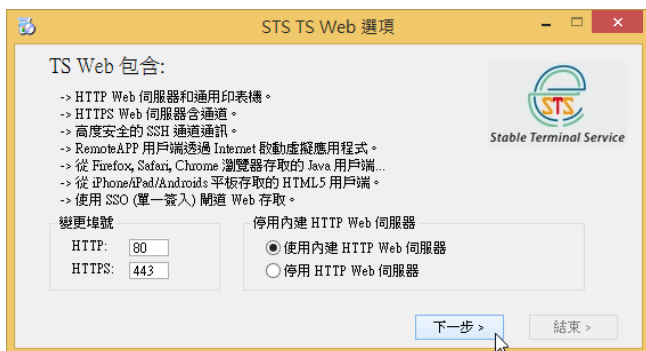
STS TS Web 選項

TS Web 包含:

-> HTTP Web 伺服器和通用印表機。
-> HTTPS Web 伺服器含通道。
-> 高度安全的 SSH 通道通訊。
-> RemoteAPP 用戶端透過 Internet 啟動虛擬應用程式。
-> 從 Firefox, Safari, Chrome 瀏覽器存取的 Java 用戶端...
-> 從 iPhone/iPad/Androids 平板存取的 HTML5 用戶端。
-> 使用 SSO (單一簽入) 閘道 Web 存取。

STS
Stable Terminal Service

變更埠號
HTTP: 80
HTTPS: 443

停用內建 HTTP Web 伺服器
使用內建 HTTP Web 伺服器
停用 HTTP Web 伺服器

下一步 >
結束 >